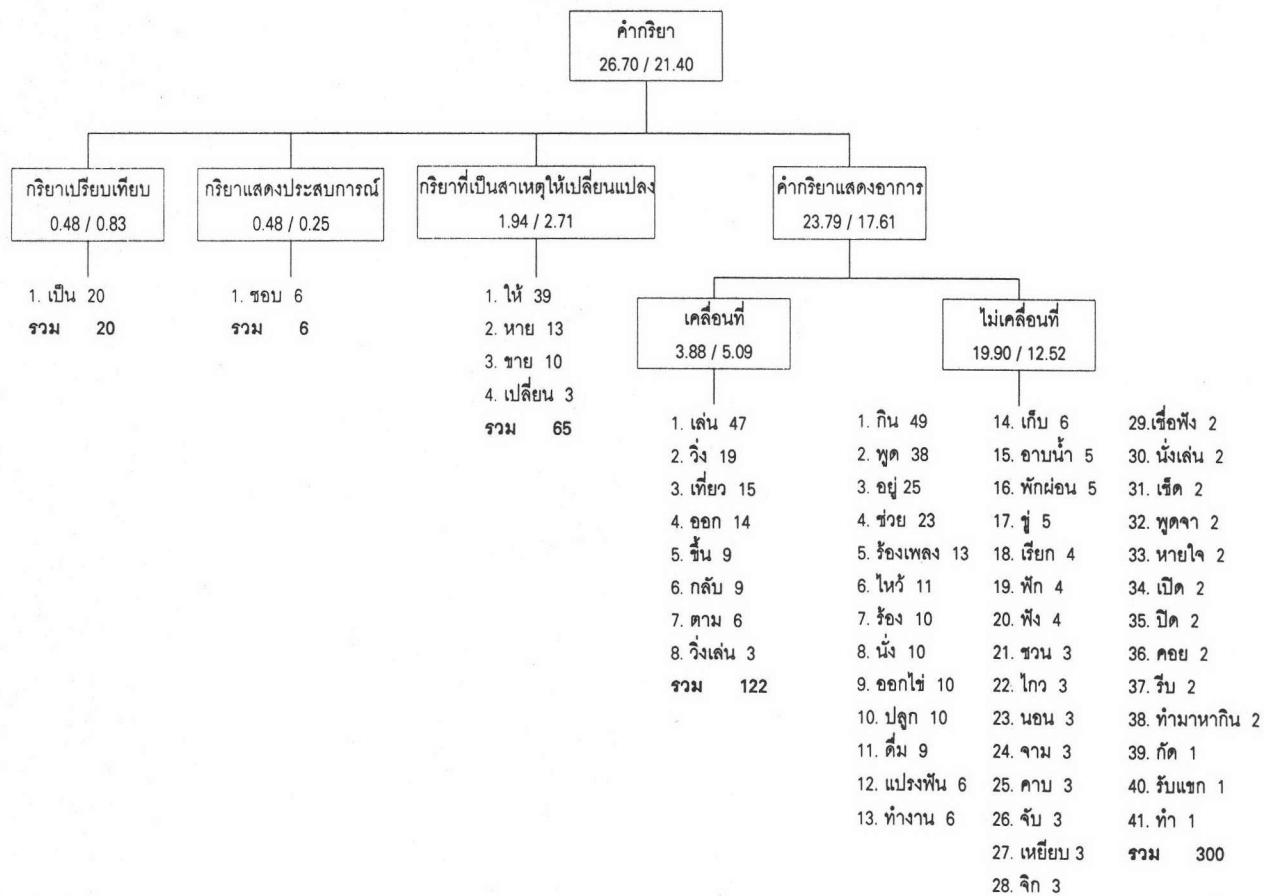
คำกริยา
26.70 / 21.40

กริยาเปรียบเทียบ
0.48 / 0.83

1. เป็น 20
รวม 20

กริยาแสดงประสบการณ์
0.48 / 0.25

1. ชอบ 6
รวม 6

กริยาที่เป็นสาเหตุให้เปลี่ยนแปลง
1.94 / 2.71

1. ให้ 39
2. หาย 13
3. ขาย 10
4. เปลี่ยน 3
รวม 65

คำกริยาแสดงอาการ
23.79 / 17.61

เคลื่อนที่
3.88 / 5.09

1. เล่น 47
2. วิ่ง 19
3. เที่ยว 15
4. ออก 14
5. ขึ้น 9
6. กลับ 9
7. ตาม 6
8. วิ่งเล่น 3
รวม 122

ไม่เคลื่อนที่
19.90 / 12.52

1. กิน 49
2. พูด 38
3. อยู่ 25
4. ช่วย 23
5. ร้องเพลง 13
6. ไหว้ 11
7. ร้อง 10
8. นั่ง 10
9. ออกไข่ 10
10. ปลูก 10
11. ดื่ม 9
12. แปรงฟัน 6
13. ทำงาน 6

14. เก็บ 6
15. อาบน้ำ 5
16. พักผ่อน 5
17. ขู่ 5
18. เรียก 4
19. ฟัก 4
20. ฟัง 4
21. ชวน 3
22. ไถว 3
23. นอน 3
24. จาม 3
25. คาบ 3
26. จับ 3
27. เหยียบ 3
28. จิก 3

29.เชื่อฟัง 2
30. นั่งเล่น 2
31. เช็ด 2
32. พูดจา 2
33. หายใจ 2
34. เปิด 2
35. ปิด 2
36. คอย 2
37. รีบ 2
38. ทำมาหากิน 2
39. กัด 1
40. รับแขก 1
41. ทำ 1
รวม 300